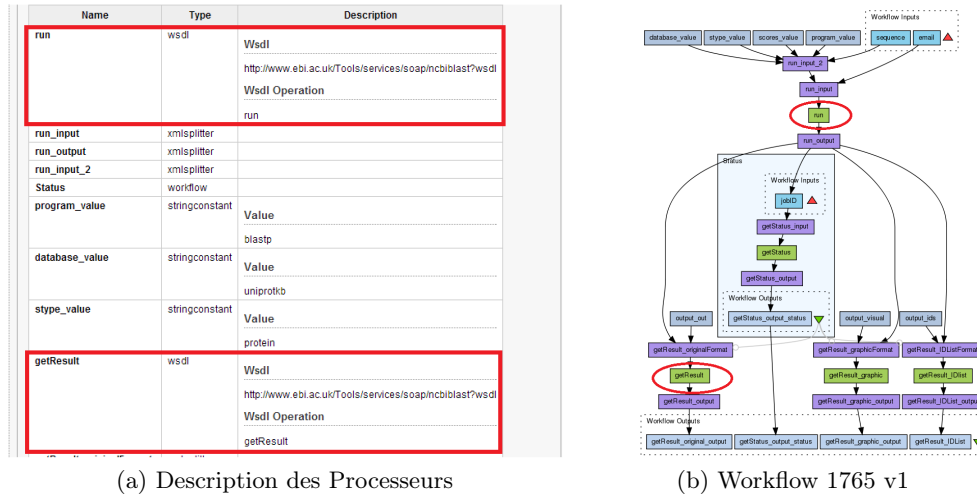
| Name | Type | Description |
|---|---|---|
| run | wsdl | Wsdl http://www.ebi.ac.uk/Tools/services/soap/ncbiblast?wsdl Wsdl Operation run |
| run_input | xmlsplitter | |
| run_output | xmlsplitter | |
| run_input_2 | xmlsplitter | |
| Status | workflow | |
| program_value | stringconstant | Value blastp |
| database_value | stringconstant | Value uniprotkb |
| stype_value | stringconstant | Value protein |
| getResult | wsdl | Wsdl http://www.ebi.ac.uk/Tools/services/soap/ncbiblast?wsdl Wsdl Operation getResult |

(a) Description des Processeurs

Workflow Inputs
database_value stype_value scores_value program_value sequence email
run_input_2
run_input
run
run_output
Status
Workflow Inputs
jobID
getStatus_input
getStatus
getStatus_output
Workflow Outputs
getStatus_output_status
output_out output_visual output_ids
getResult_originalFormat getResult_graphicFormat getResult_IDListFormat
getResult getResult_graphic getResult_IDList
getResult_output getResult_graphic_output getResult_IDList_output
Workflow Outputs
getResult_original_output getStatus_output_status getResult_graphic_output getResult_IDList

(b) Workflow 1765 v1